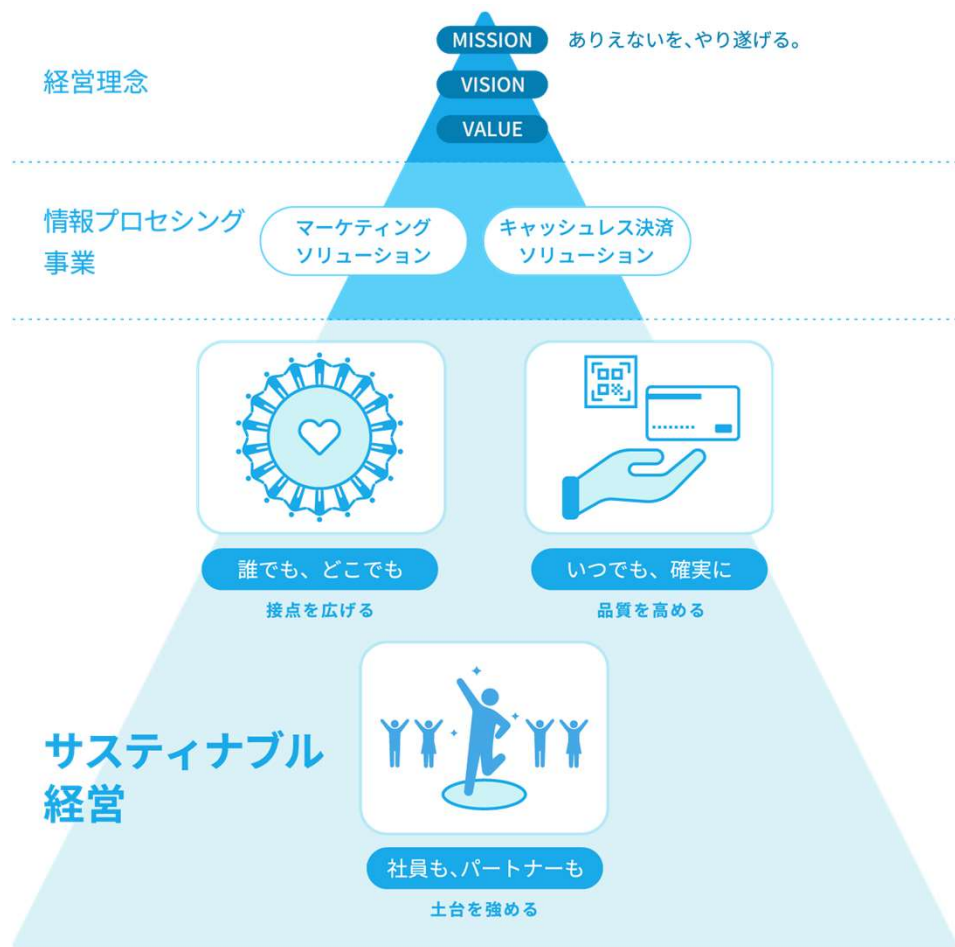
経営理念

MISSION ありえないを、やり遂げる。

VISION

VALUE

情報プロセシング事業

マーケティングソリューション

キャッシュレス決済ソリューション

誰でも、どこでも
接点を広げる

いつでも、確実に
品質を高める

サスティナブル経営

社員も、パートナーも
土台を強める